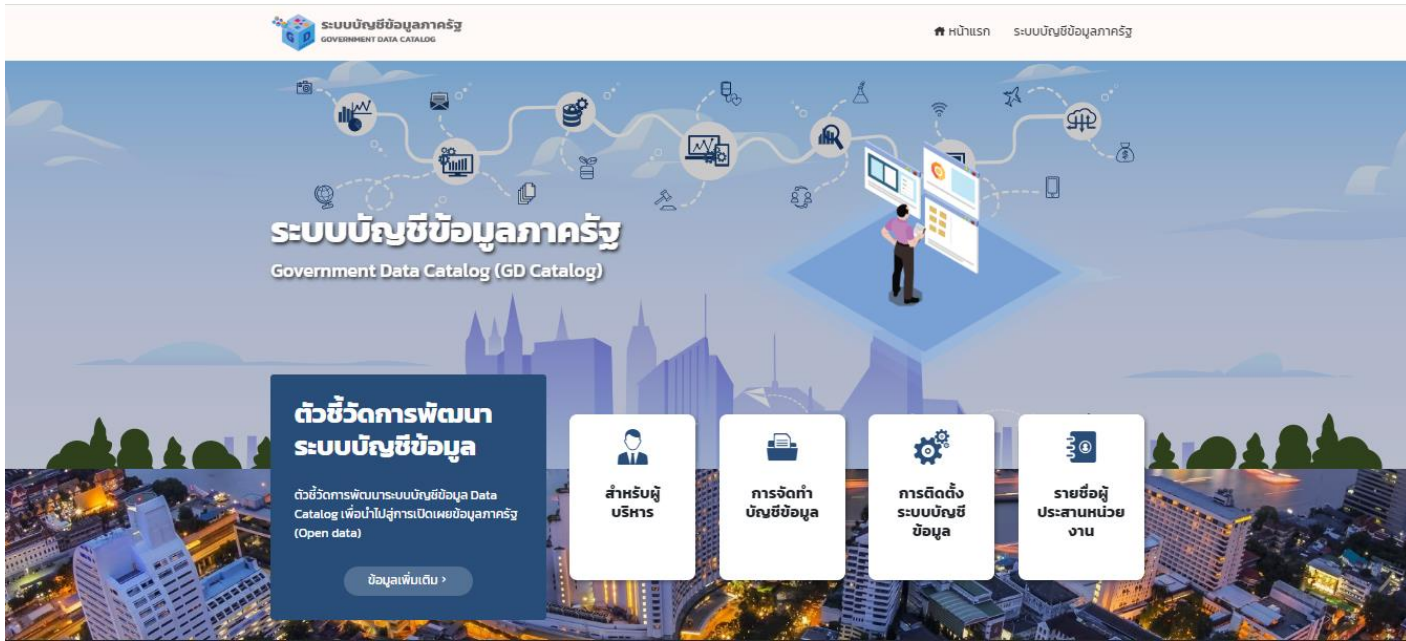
ระบบบัญชีข้อมูลภาครัฐ
GOVERNMENT DATA CATALOG

หน้าแรก ระบบบัญชีข้อมูลภาครัฐ

ระบบบัญชีข้อมูลภาครัฐ
Government Data Catalog (GD Catalog)

ตัวชี้วัดการพัฒนาระบบบัญชีข้อมูล

ตัวชี้วัดการพัฒนาระบบบัญชีข้อมูล Data Catalog เพื่อนำไปสู่การเปิดเผยข้อมูลภาครัฐ (Open data)

ข้อมูลเพิ่มเติม ›

สำหรับผู้บริหาร

การจัดทำบัญชีข้อมูล

การติดตั้งระบบบัญชีข้อมูล

รายชื่อผู้ประสานหน่วยงาน